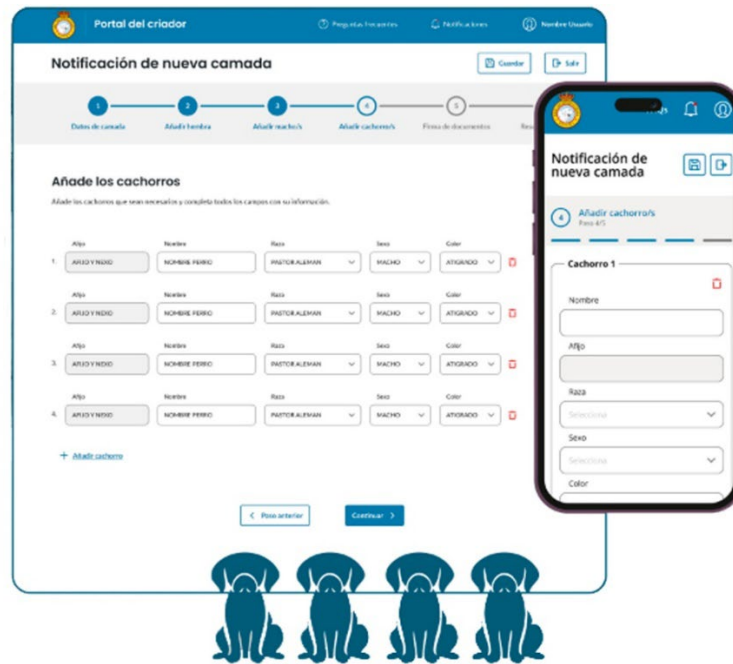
Portal del criador

Preguntas frecuentes

Notificaciones

Nombre Usuario

Notificación de nueva camada

Guardar

Salir

1
Datos de camada

2
Añadir hembra

3
Añadir macho/s

4
Añadir cachorro/s

5
Firma de documentos

Res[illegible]

Añade los cachorros

Añade los cachorros que sean necesarios y completa todos los campos con su información.

| | Afijo | Nombre | Raza | Sexo | Color |
|---|---|---|---|---|---|
| 1. | AFIJO Y NEXO | NOMBRE PERRO | PASTOR ALEMAN | MACHO | ATIGRADO |
| 2. | AFIJO Y NEXO | NOMBRE PERRO | PASTOR ALEMAN | MACHO | ATIGRADO |
| 3. | AFIJO Y NEXO | NOMBRE PERRO | PASTOR ALEMAN | MACHO | ATIGRADO |
| 4. | AFIJO Y NEXO | NOMBRE PERRO | PASTOR ALEMAN | MACHO | ATIGRADO |

+ Añadir cachorro

< Paso anterior

Continuar >

Notificación de nueva camada

4
Añadir cachorro/s
Paso 4/5

Cachorro 1

Nombre

Afijo

Raza

Selecciona

Sexo

Selecciona

Color